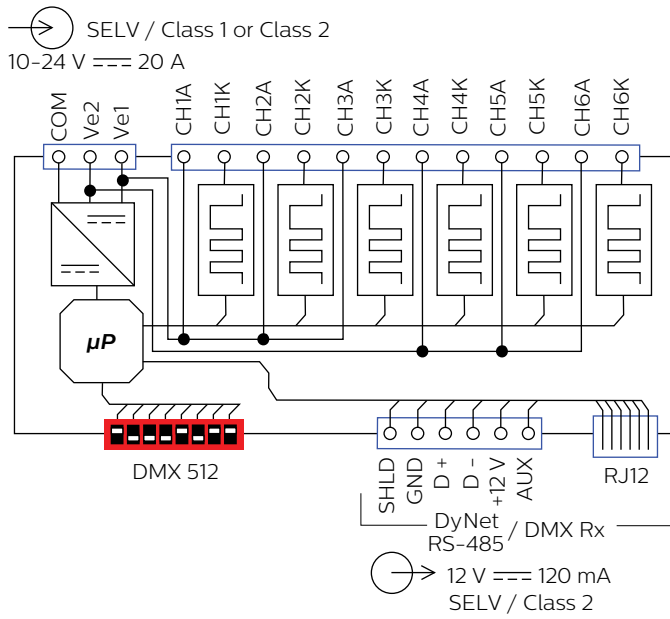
SELV / Class 1 or Class 2
10–24 V ⎓ 20 A

COM
Ve2
Ve1
CH1A
CH1K
CH2A
CH2K
CH3A
CH3K
CH4A
CH4K
CH5A
CH5K
CH6A
CH6K

μP

DMX 512

SHLD
GND
D +
D -
+12 V
AUX

RJ12

DyNet
RS-485
/ DMX Rx

12 V ⎓ 120 mA
SELV / Class 2